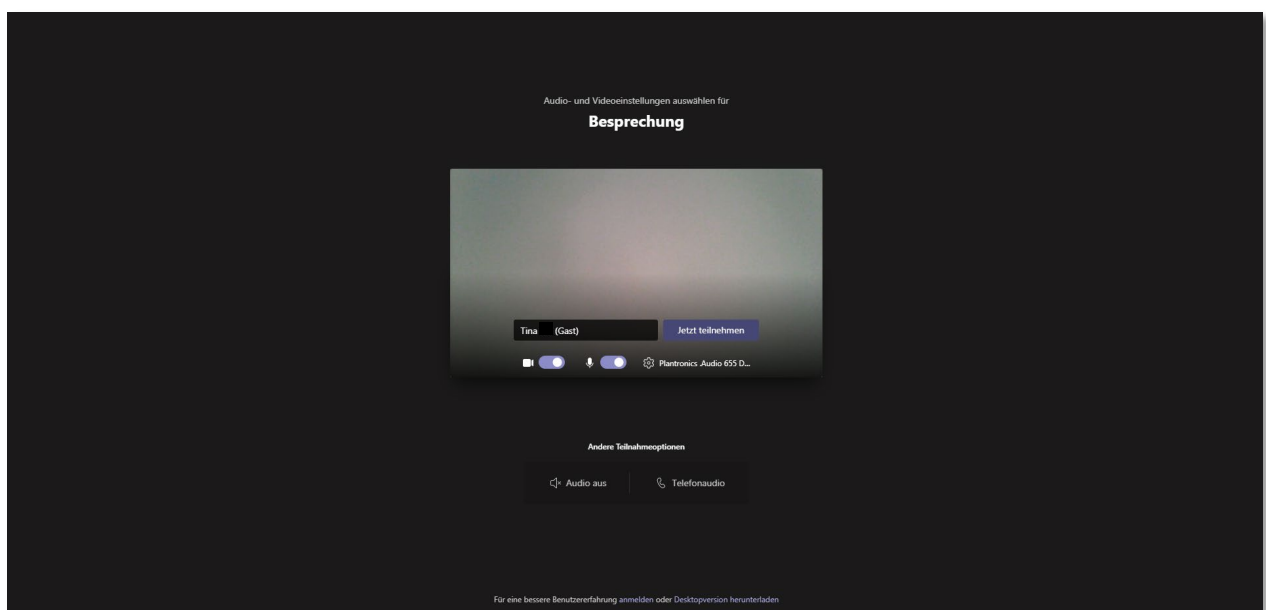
Audio- und Videoeinstellungen auswählen für

Besprechung

Tina (Gast)

Jetzt teilnehmen

Plantronics .Audio 655 D...

Andere Teilnahmeoptionen

Audio aus

Telefonaudio

Für eine bessere Benutzererfahrung anmelden oder Desktopversion herunterladen